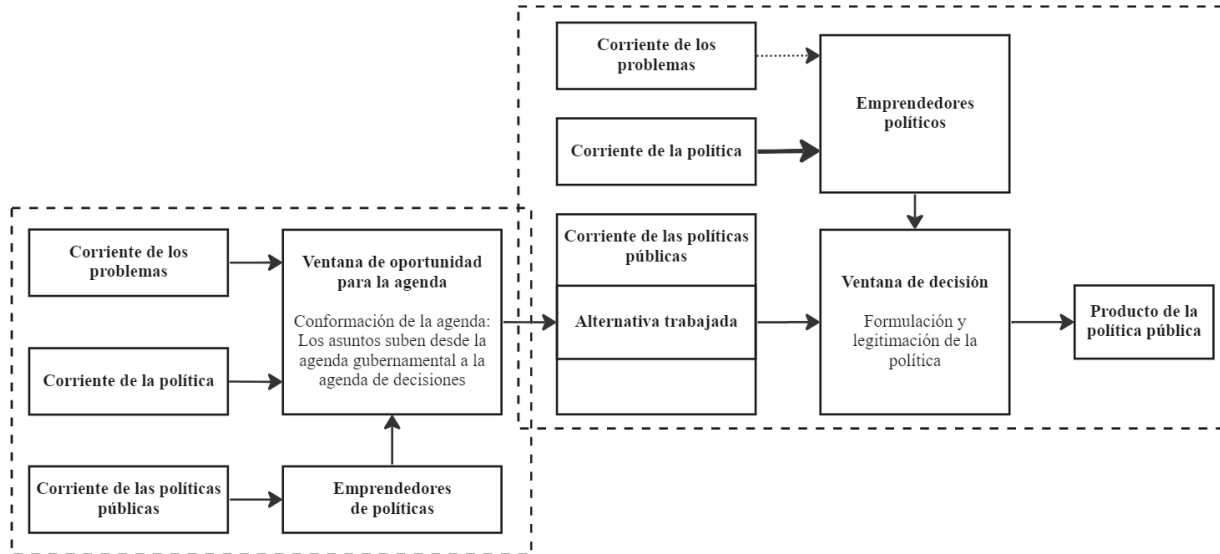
Corriente de los problemas

Corriente de la política

Corriente de las políticas públicas

Ventana de oportunidad para la agenda

Conformación de la agenda: Los asuntos suben desde la agenda gubernamental a la agenda de decisiones

Emprendedores de políticas

Corriente de los problemas

Corriente de la política

Emprendedores políticos

Corriente de las políticas públicas

Alternativa trabajada

Ventana de decisión

Formulación y legitimación de la política

Producto de la política pública